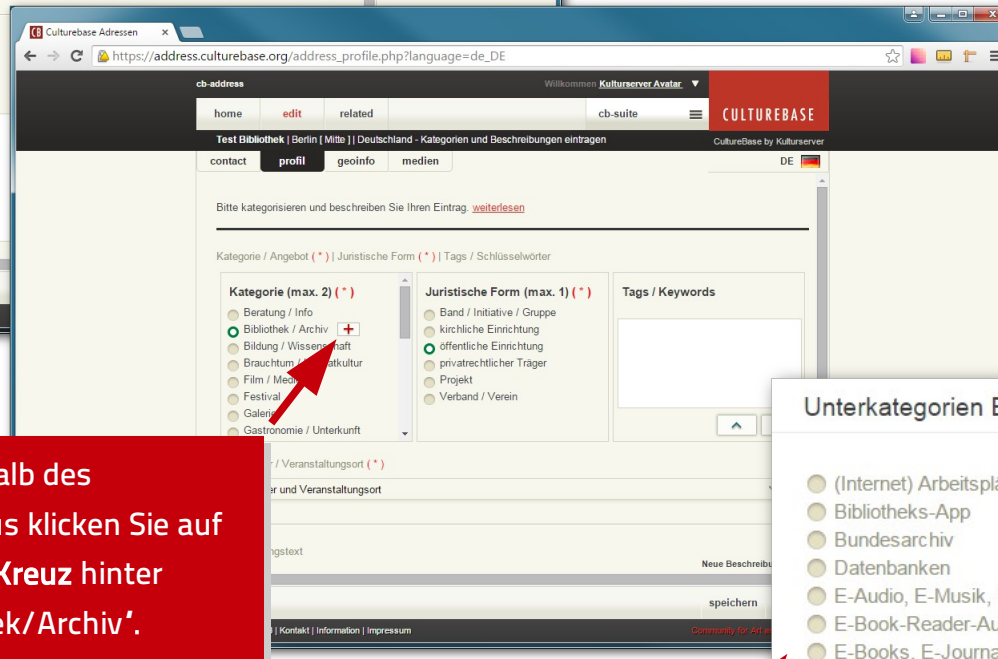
Culturebase Adressen ×

https://address.culturebase.org/address_profile.php?language=de_DE

cb-address

Willkommen Kulturserver Avatar ▼

home edit related

cb-suite

CULTUREBASE

Test Bibliothek | Berlin [ Mitte ] | Deutschland - Kategorien und Beschreibungen eintragen

CultureBase by Kulturserver

contact profil geoinfo medien

DE

Bitte kategorisieren und beschreiben Sie Ihren Eintrag. weiterlesen

Kategorie / Angebot ( * ) | Juristische Form ( * ) | Tags / Schlüsselwörter

Kategorie (max. 2) ( * )
Beratung / Info
Bibliothek / Archiv +
Bildung / Wissenschaft
Brauchtum / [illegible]atkultur
Film / Medi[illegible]
Festival
Galerie
Gastronomie / Unterkunft

Juristische Form (max. 1) ( * )
Band / Initiative / Gruppe
kirchliche Einrichtung
öffentliche Einrichtung
privatrechtlicher Träger
Projekt
Verband / Verein

Tags / Keywords

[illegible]r / Veranstaltungsort ( * )
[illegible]er und Veranstaltungsort

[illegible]ngstext

Neue Beschreibu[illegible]

speichern

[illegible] | Kontakt | Information | Impressum

Community for Art a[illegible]

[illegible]alb des
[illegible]us klicken Sie auf
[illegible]Kreuz hinter
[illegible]ek/Archiv'.

Unterkategorien B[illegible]

(Internet) Arbeitsplä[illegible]
Bibliotheks-App
Bundesarchiv
Datenbanken
E-Audio, E-Musik, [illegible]
E-Book-Reader-Au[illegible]
E-Books, E-Journa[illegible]